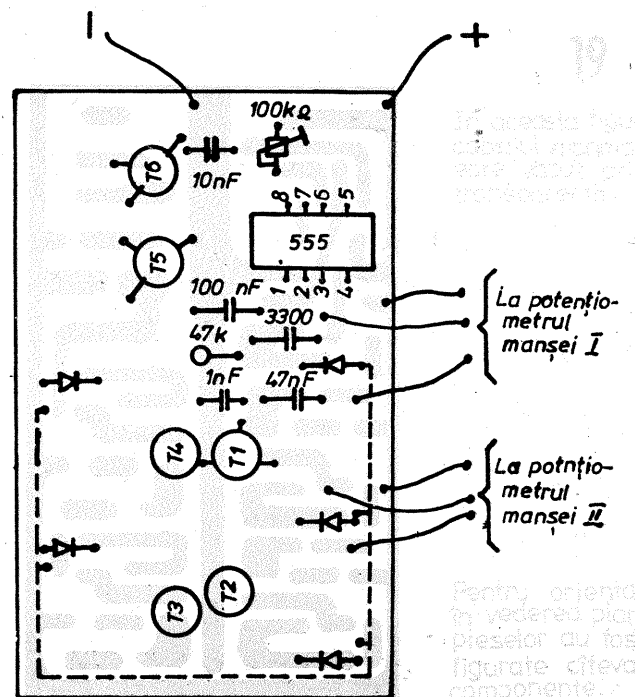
−
+
19
În această figură circuitul imprimat ... văzut prin transparență
100kΩ
T6
10nF
8 7 6 5
555
T5
1 2 3 4
100 nF
La potențiometrul manșei I
3300
47k
1nF
47nF
T4
T1
La potnțiometrul manșei II
T3
T2
Pentru orientare în vederea plasării pieselor au fost figurate câteva componente